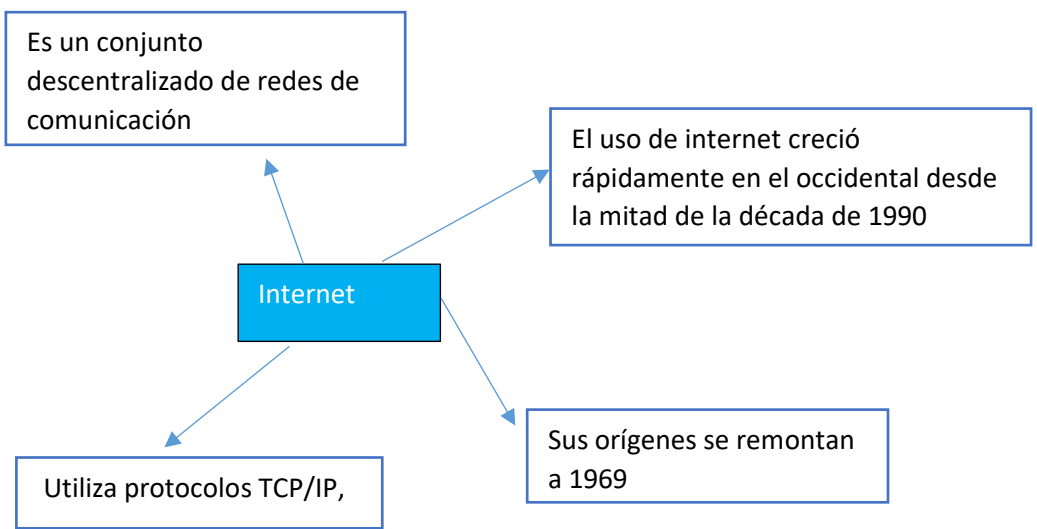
Es un conjunto descentralizado de redes de comunicación

El uso de internet creció rápidamente en el occidental desde la mitad de la década de 1990

Internet

Utiliza protocolos TCP/IP,

Sus orígenes se remontan a 1969